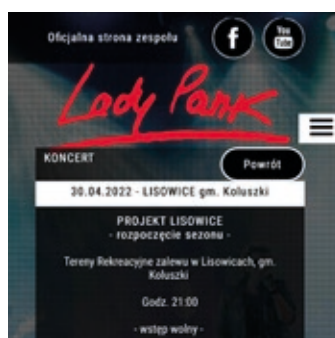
Oficjalna strona zespołu

f

You Tube

Lady Pank

KONCERT

Powrót

30.04.2022 - LISOWICE gm. Koluszki

PROJEKT LISOWICE
- rozpoczęcie sezonu -

Tereny Rekreacyjne zalewu w Lisowicach, gm. Koluszki

Godz. 21:00

- wstęp wolny -